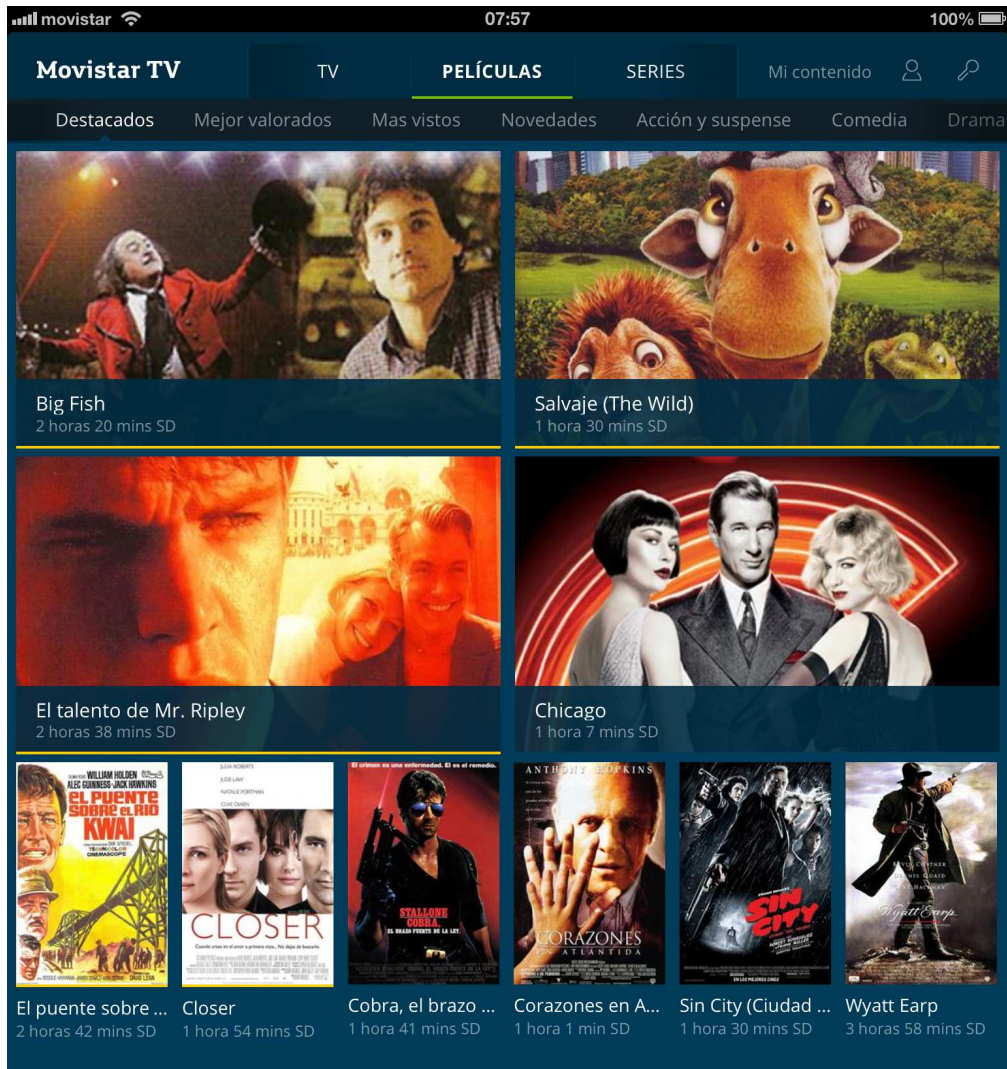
movistar 07:57 100%

Movistar TV TV PELÍCULAS SERIES Mi contenido

Destacados Mejor valorados Mas vistos Novedades Acción y suspense Comedia Drama

Big Fish
2 horas 20 mins SD

Salvaje (The Wild)
1 hora 30 mins SD

El talento de Mr. Ripley
2 horas 38 mins SD

Chicago
1 hora 7 mins SD

WILLIAM HOLDEN ALEC GUINNESS JACK HAWKINS EL PUENTE SOBRE EL RIO KWAI CINEMASCOPE

JULIA ROBERTS JUDE LAW NATALIE PORTMAN CLIVE OWEN CLOSER

El crimen es una enfermedad. Él es el remedio. STALLONE COBRA EL BRAZO FUERTE DE LA LEY

ANTHONY HOPKINS CORAZONES EN ATLÁNTIDA

SIN CITY

KEVIN COSTNER Wyatt Earp

El puente sobre ...
2 horas 42 mins SD

Closer
1 hora 54 mins SD

Cobra, el brazo ...
1 hora 41 mins SD

Corazones en A...
1 hora 1 min SD

Sin City (Ciudad ...
1 hora 30 mins SD

Wyatt Earp
3 horas 58 mins SD